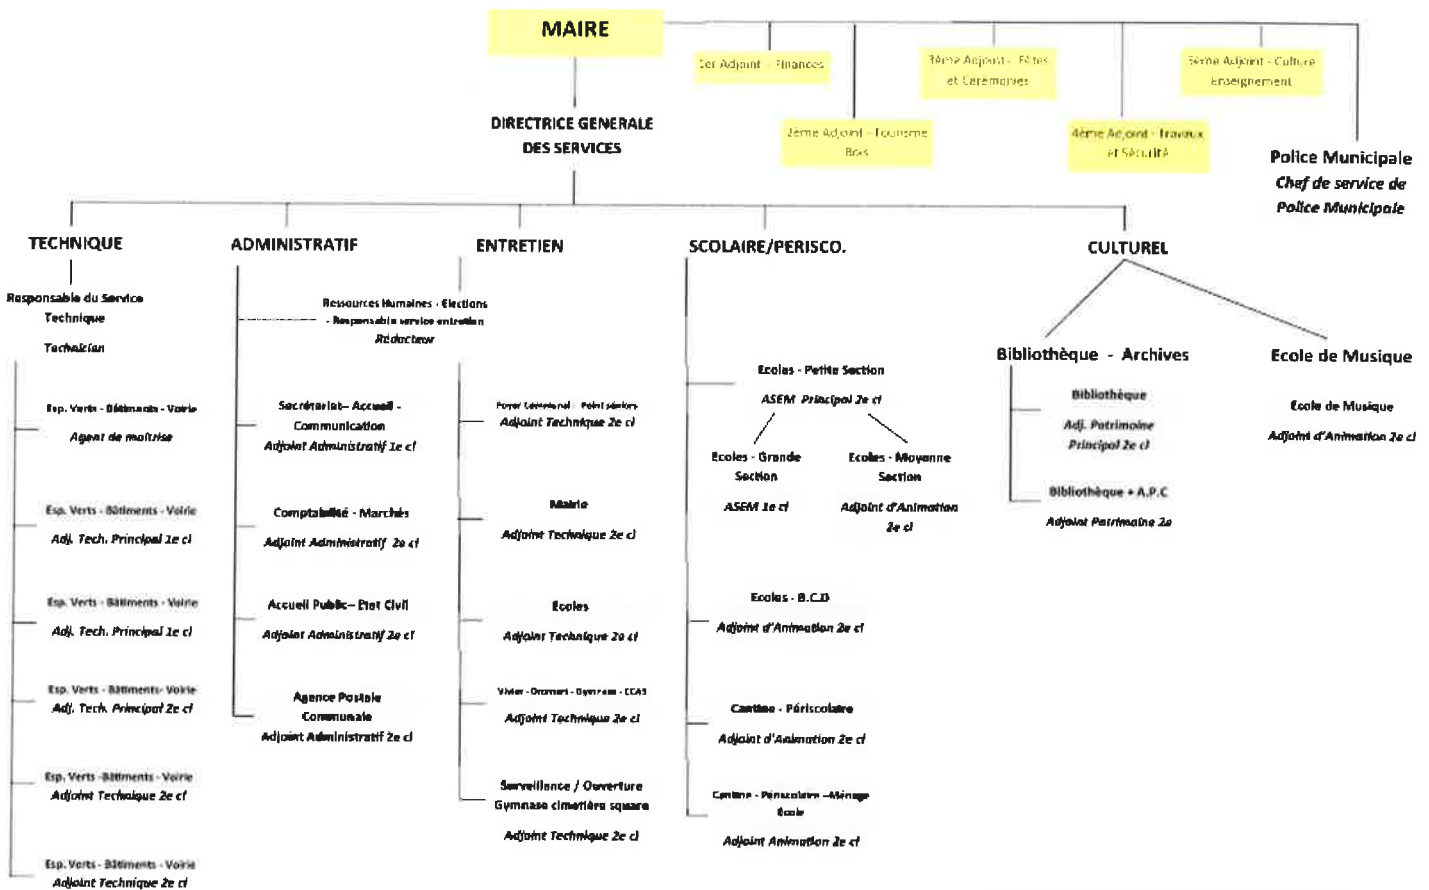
MAIRE

1er Adjoint - Finances

3ème Adjoint - Fêtes et Cérémonies

5ème Adjoint - Culture Enseignement

2ème Adjoint - Tourisme Bois

4ème Adjoint - Travaux et Sécurité

DIRECTRICE GENERALE DES SERVICES

Police Municipale
*Chef de service de Police Municipale*

TECHNIQUE

Responsable du Service Technique
*Technicien*

Esp. Verts - Bâtiments - Voirie
*Agent de maîtrise*

Esp. Verts - Bâtiments - Voirie
*Adj. Tech. Principal 1e cl*

Esp. Verts - Bâtiments - Voirie
*Adj. Tech. Principal 1e cl*

Esp. Verts - Bâtiments- Voirie
*Adj. Tech. Principal 2e cl*

Esp. Verts -Bâtiments - Voirie
*Adjoint Technique 2e cl*

Esp. Verts - Bâtiments - Voirie
*Adjoint Technique 2e cl*

ADMINISTRATIF

Ressources Humaines - Elections - Responsable service entretien
*Rédacteur*

Secrétariat– Accueil - Communication
*Adjoint Administratif 1e cl*

Comptabilité - Marchés
*Adjoint Administratif 2e cl*

Accueil Public– Etat Civil
*Adjoint Administratif 2e cl*

Agence Postale Communale
Adjoint Administratif 2e cl

ENTRETIEN

Foyer Communal - Point séniors
*Adjoint Technique 2e cl*

Mairie
*Adjoint Technique 2e cl*

Ecoles
*Adjoint Technique 2e cl*

Vistas - Ornement - Gymnase - CCAS
*Adjoint Technique 2e cl*

Surveillance / Ouverture Gymnase cimetière square
*Adjoint Technique 2e cl*

SCOLAIRE/PERISCO.

Ecoles - Petite Section
*ASEM Principal 2e cl*

Ecoles - Grande Section
*ASEM 1e cl*

Ecoles - Moyenne Section
*Adjoint d'Animation 2e cl*

Ecoles - B.C.D
*Adjoint d'Animation 2e cl*

Cantine - Périscolaire
*Adjoint d'Animation 2e cl*

Cantine - Périscolaire –Ménage Ecole
*Adjoint Animation 2e cl*

CULTUREL

Bibliothèque - Archives

Bibliothèque
*Adj. Patrimoine Principal 2e cl*

Bibliothèque + A.P.C
*Adjoint Patrimoine 2e*

Ecole de Musique

Ecole de Musique
*Adjoint d'Animation 2e cl*